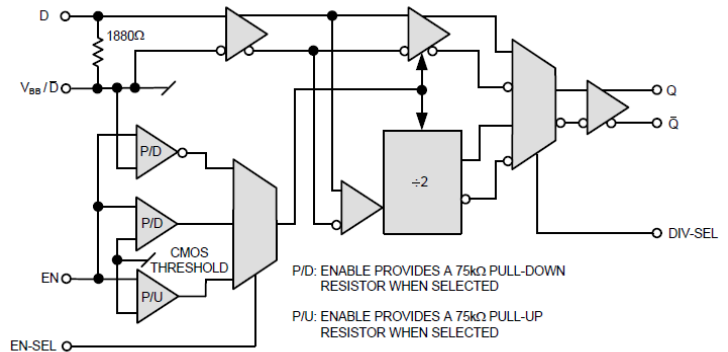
D
1880Ω
$V_{BB}$ / D
P/D
P/D
CMOS THRESHOLD
P/U
EN
EN-SEL
÷2
Q
$\bar{Q}$
DIV-SEL
P/D: ENABLE PROVIDES A 75kΩ PULL-DOWN RESISTOR WHEN SELECTED

P/U: ENABLE PROVIDES A 75kΩ PULL-UP RESISTOR WHEN SELECTED